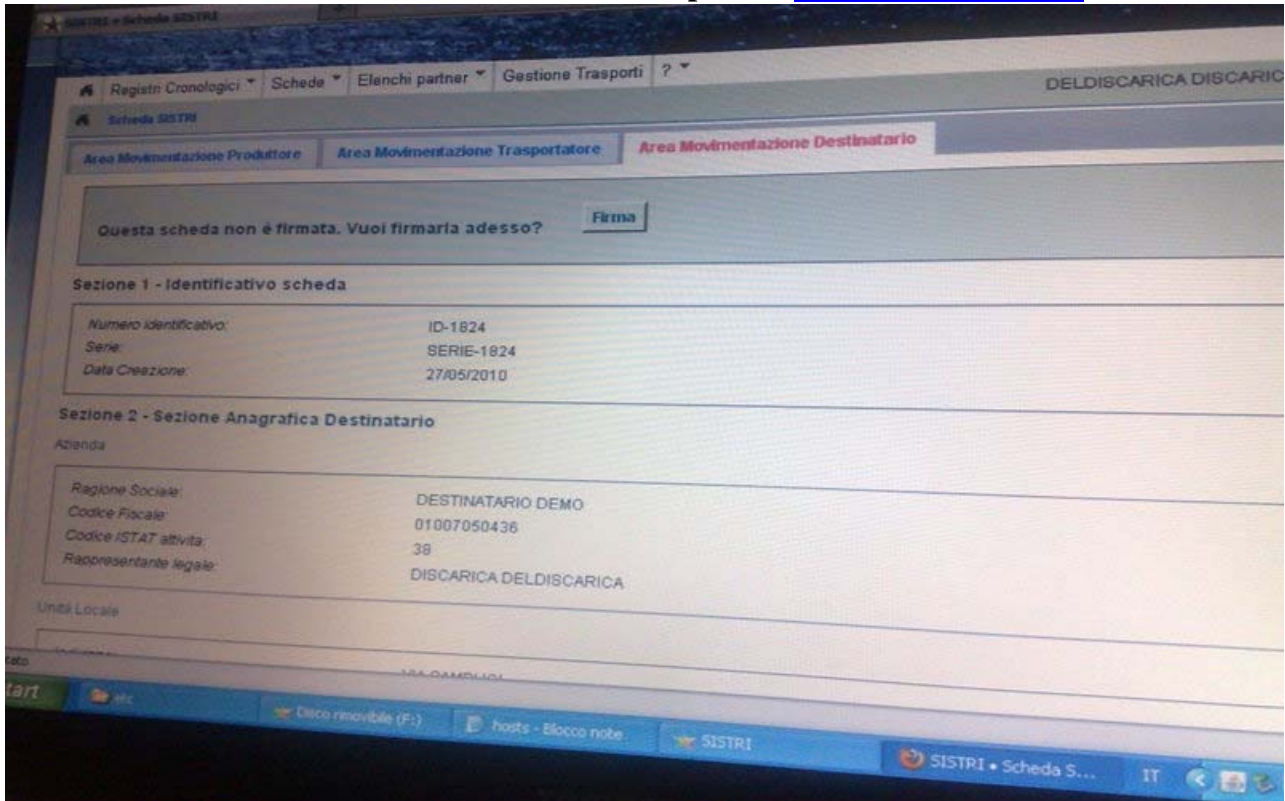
SISTRI » Scheda SISTRI

Registri Cronologici ▾ Schede ▾ Elenchi partner ▾ Gestione Trasporti ? ▾

DELDISCARICA DISCARIC

Scheda SISTRI

Area Movimentazione Produttore | Area Movimentazione Trasportatore | Area Movimentazione Destinatario

Questa scheda non è firmata. Vuoi firmarla adesso? Firma

Sezione 1 - Identificativo scheda

Numero identificativo: ID-1824
Serie: SERIE-1824
Data Creazione: 27/05/2010

Sezione 2 - Sezione Anagrafica Destinatario

Azienda

Ragione Sociale: DESTINATARIO DEMO
Codice Fiscale: 01007050436
Codice ISTAT attività: 38
Rappresentante legale: DISCARICA DELDISCARICA

Unità Locale

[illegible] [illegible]

rato

start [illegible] Disco rimovibile (F:) hosts - Blocco note SISTRI SISTRI • Scheda S... IT